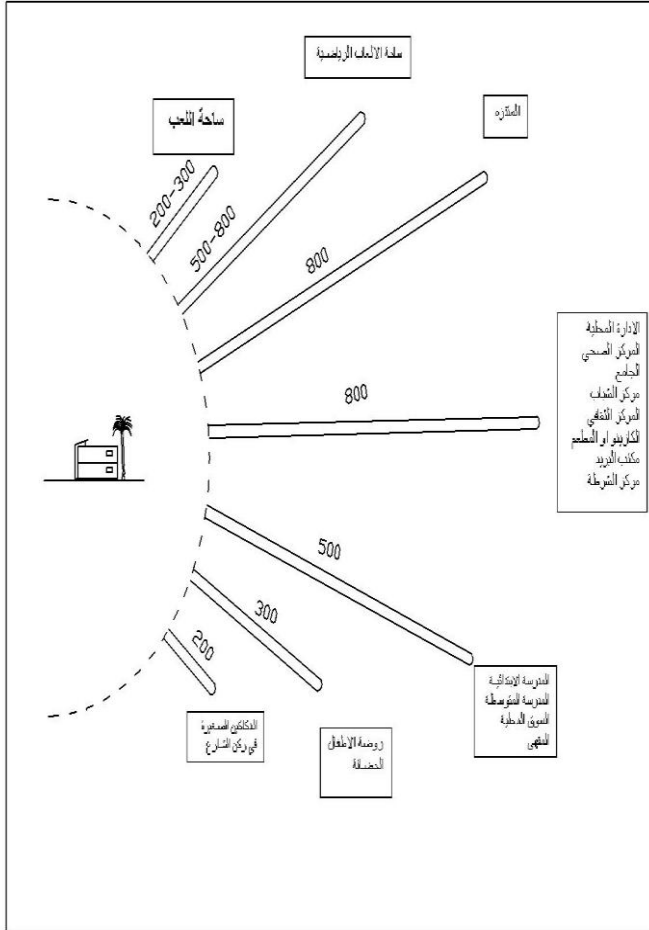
ساحة الألعاب الرياضية

ساحة اللعب

المنتزه

200-300

500-800

800

الإدارة المحلية
المركز الصحي
الجامع
مركز الشباب
المركز الثقافي
الكازينو او المطعم
مكتب البريد
مركز الشرطة

800

500

300

200

المدرسة الابتدائية
المدرسة المتوسطة
السوق المحلية
المقهى

الدكاكين الصغيرة
في ركن الشارع

روضة الاطفال
الحضانة